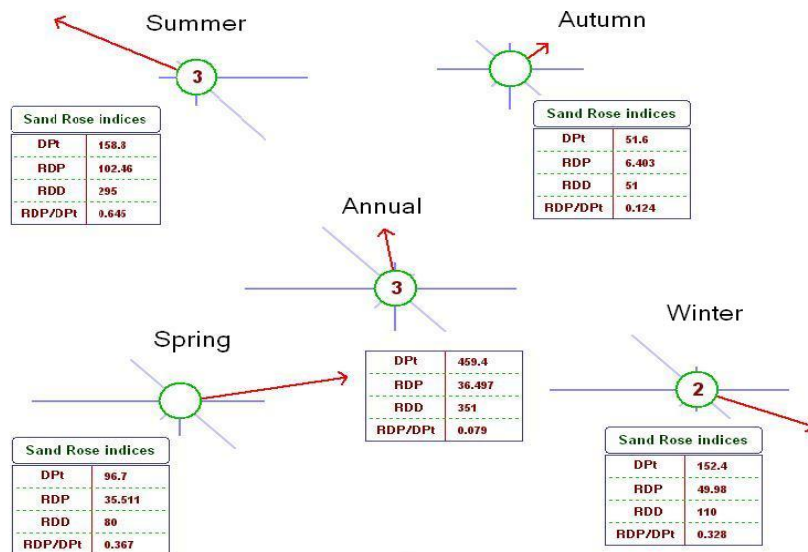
Summer

3

Sand Rose indices

| DPt | 158.8 |
|---|---|
| RDP | 102.46 |
| RDD | 295 |
| RDP/DPt | 0.645 |

Autumn

Sand Rose indices

| DPt | 51.6 |
|---|---|
| RDP | 6.403 |
| RDD | 51 |
| RDP/DPt | 0.124 |

Annual

3

| DPt | 459.4 |
|---|---|
| RDP | 36.497 |
| RDD | 351 |
| RDP/DPt | 0.079 |

Spring

Sand Rose indices

| DPt | 96.7 |
|---|---|
| RDP | 35.511 |
| RDD | 80 |
| RDP/DPt | 0.367 |

Winter

2

Sand Rose indices

| DPt | 152.4 |
|---|---|
| RDP | 49.98 |
| RDD | 110 |
| RDP/DPt | 0.328 |